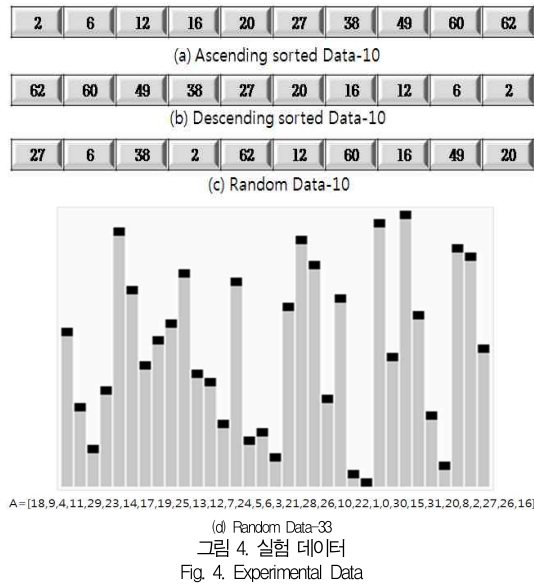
| 2 | 6 | 12 | 16 | 20 | 27 | 38 | 49 | 60 | 62 |
|---|---|---|---|---|---|---|---|---|---|

(a) Ascending sorted Data-10

| 62 | 60 | 49 | 38 | 27 | 20 | 16 | 12 | 6 | 2 |
|---|---|---|---|---|---|---|---|---|---|

(b) Descending sorted Data-10

| 27 | 6 | 38 | 2 | 62 | 12 | 60 | 16 | 49 | 20 |
|---|---|---|---|---|---|---|---|---|---|

(c) Random Data-10

A=[18,9,4,11,29,23,14,17,19,25,13,12,7,24,5,6,3,21,28,26,10,22,1,0,30,15,31,20,8,2,27,26,16]

(d) Random Data-33

그림 4. 실험 데이터

Fig. 4. Experimental Data